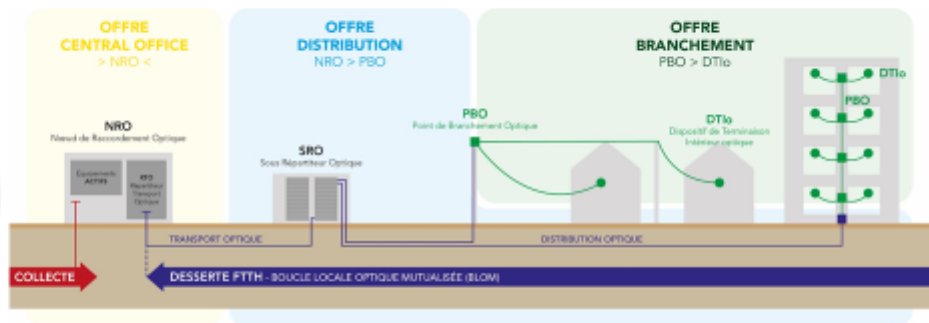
OFFRE
CENTRAL OFFICE
> NRO <

OFFRE
DISTRIBUTION
NRO > PBO

OFFRE
BRANCHEMENT
PBO > DTIo

NRO
Noeud de Raccordement Optique

Equipements ACTIFS

RTO Répartiteur Transport Optique

SRO
Sous Répartiteur Optique

PBO
Point de Branchement Optique

DTIo
Dispositif de Terminaison Intérieur optique

DTIo

PBO

TRANSPORT OPTIQUE

DISTRIBUTION OPTIQUE

COLLECTE

DESSERTE FTTH - BOUCLE LOCALE OPTIQUE MUTUALISÉE (BLOM)